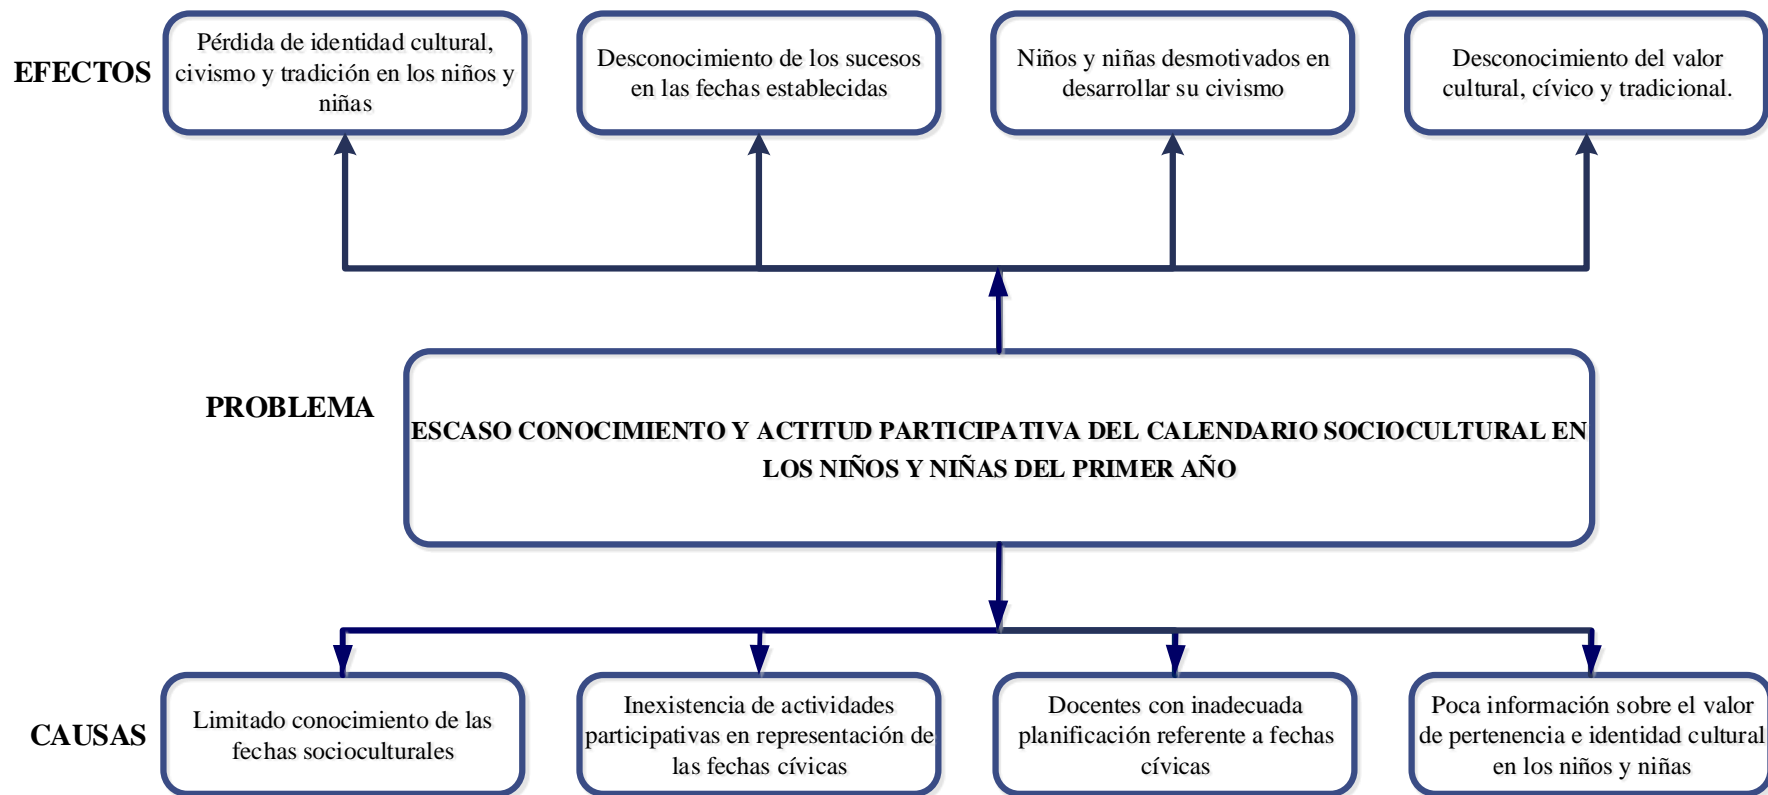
EFECTOS

Pérdida de identidad cultural, civismo y tradición en los niños y niñas

Desconocimiento de los sucesos en las fechas establecidas

Niños y niñas desmotivados en desarrollar su civismo

Desconocimiento del valor cultural, cívico y tradicional.

PROBLEMA

ESCASO CONOCIMIENTO Y ACTITUD PARTICIPATIVA DEL CALENDARIO SOCIOCULTURAL EN LOS NIÑOS Y NIÑAS DEL PRIMER AÑO

CAUSAS

Limitado conocimiento de las fechas socioculturales

Inexistencia de actividades participativas en representación de las fechas cívicas

Docentes con inadecuada planificación referente a fechas cívicas

Poca información sobre el valor de pertenencia e identidad cultural en los niños y niñas